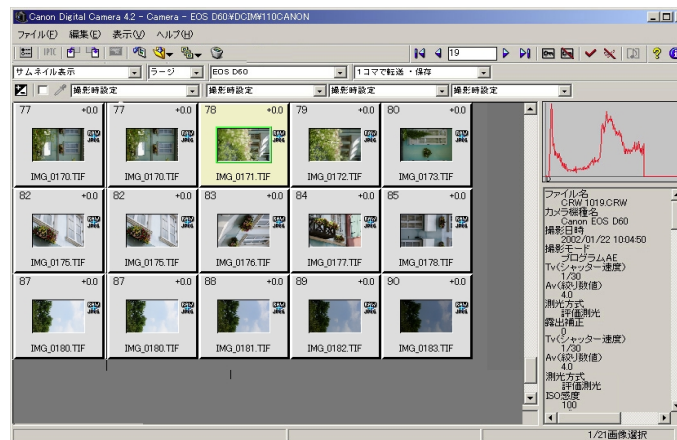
Canon Digital Camera 4.2 - Camera - EOS D60¥DCIM¥110CANON

ファイル(F) 編集(E) 表示(V) ヘルプ(H)

19

サムネイル表示
ラージ
EOS D60
1コマで転送・保存

撮影時設定
撮影時設定
撮影時設定
撮影時設定

77 +0.0
IMG_0170.TIF
77 +0.0
IMG_0170.TIF
78 +0.0
IMG_0171.TIF
79 +0.0
IMG_0172.TIF
80 +0.0
IMG_0173.TIF

82 +0.0
IMG_0175.TIF
82 +0.0
IMG_0175.TIF
83 +0.0
IMG_0176.TIF
84 +0.0
IMG_0177.TIF
85 +0.0
IMG_0178.TIF

87 +0.0
IMG_0180.TIF
87 +0.0
IMG_0180.TIF
88 +0.0
IMG_0181.TIF
89 +0.0
IMG_0182.TIF
90 +0.0
IMG_0183.TIF

ファイル名
CRW_1019.CRW
カメラ機種名
Canon EOS D60
撮影日時
2002/01/22 10:04:50
撮影モード
プログラムAE
Tv(シャッター速度)
1/30
Av(絞り数値)
4.0
測光方式
評価測光
露出補正
0
Tv(シャッター速度)
1/30
Av(絞り数値)
4.0
測光方式
評価測光
ISO感度
100

1/21画像選択